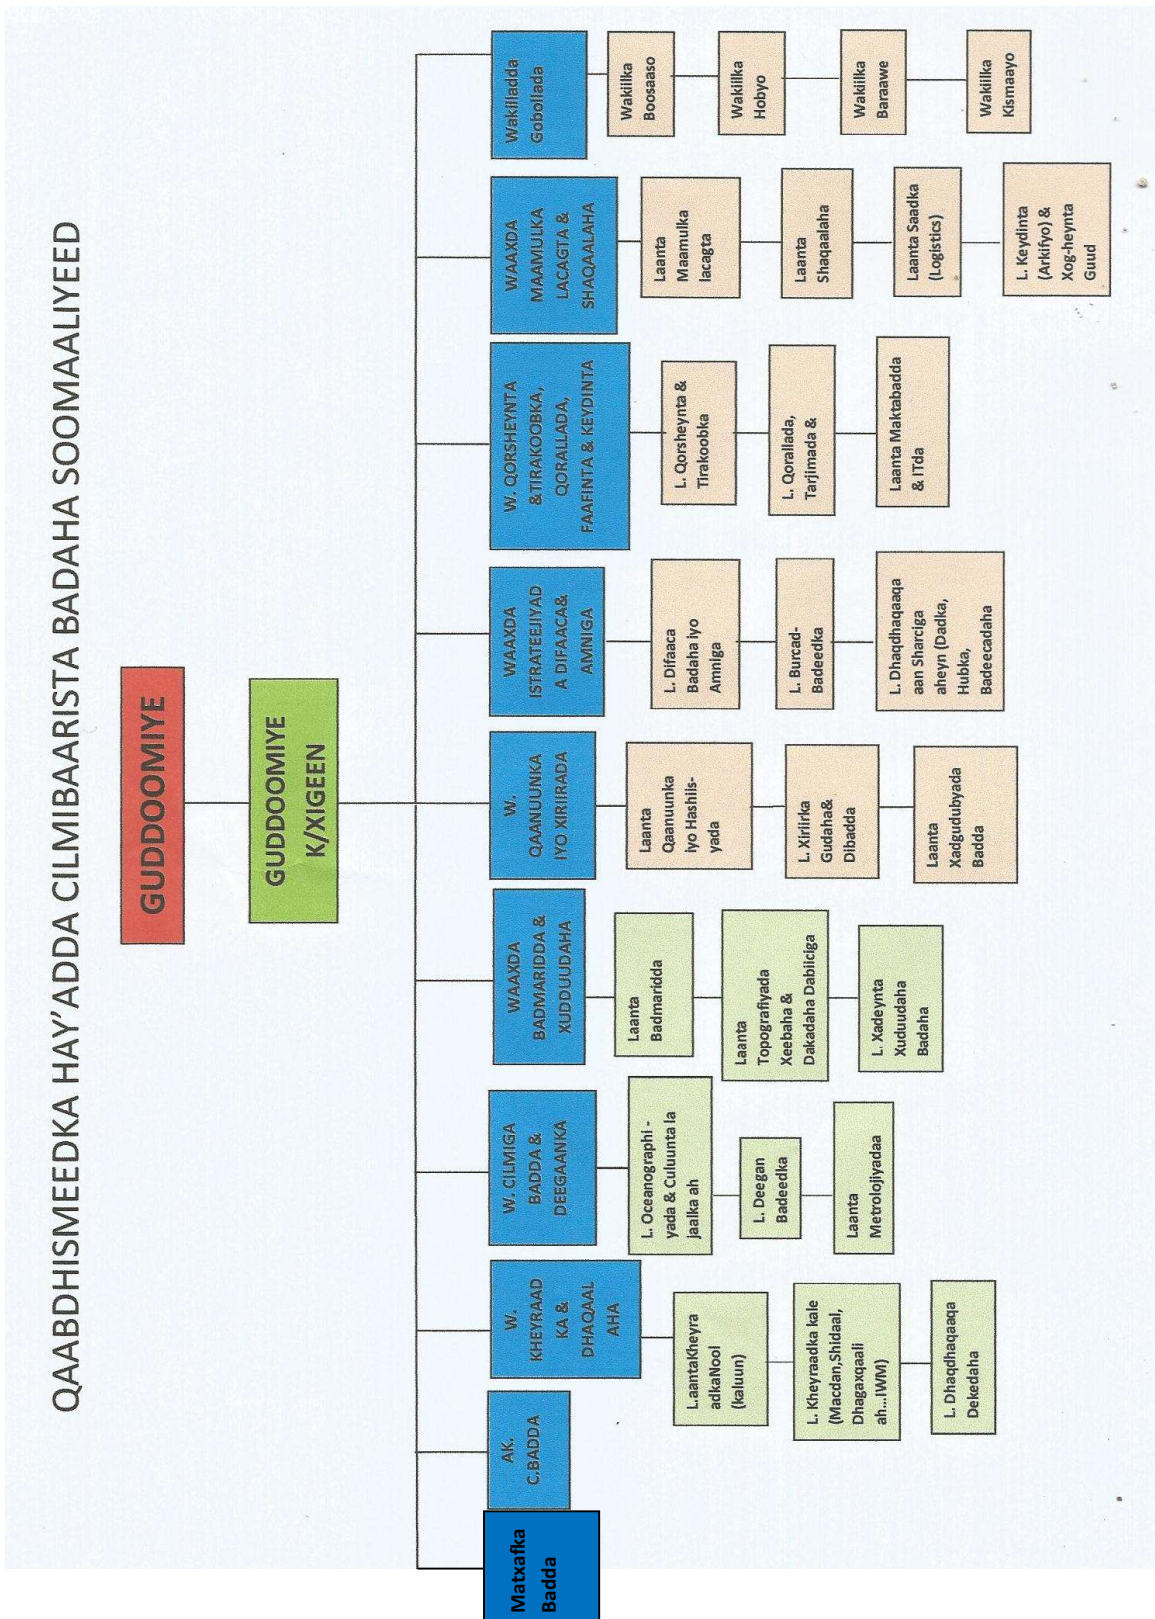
QAABDHISMEEDKA HAY'ADDA CILMIBAARISTA BADAHA SOOMAALIYEED

GUDDOOMIYE

GUDDOOMIYE K/XIGEEN

Matxafka Badda

AK. C.BADDA

W. KHEYRAAD KA & DHAQAAL AHA

L.aantaKheyra adkaNool (kaluun)

L. Kheyraadka kale (Macdan,Shidaal, Dhagaxqaali ah...IWM)

L. Dhaqdhaqaaqa Dekedaha

W. CILMIGA BADDA & DEEGAANKA

L. Oceanographi - yada & Culuunta la jaalka ah

L. Deegan Badeedka

Laanta Metrolojiyadaa

WAAXDA BADMARIDDA & XUDDUUDAHA

Laanta Badmaridda

Laanta Topografiyada Xeebaha & Dakadaha Dabiiciga

L. Xadeynta Xuduudaha Badaha

W. QAANUUNKA IYO XIRIIRADA

Laanta Qaanuunka Iyo Hashiis-yada

L. Xiriirka Gudaha& Dibadda

Laanta Xadgudubyada Badda

WAAXDA ISTRATEEJIYAD A DIFAACA& AMNIGA

L. Difaaca Badaha iyo Amniga

L. Burcad-Badeedka

L. Dhaqdhaqaaqa aan Sharciga aheyn (Dadka, Hubka, Badeecadaha

W. QORSHEYNTA &TIRAKOOBKA, QORALLADA, FAAFINTA & KEYDINTA

L. Qorsheynta & Tirakoobka

L. Qorallada, Tarjimada &

Laanta Maktabadda & ITda

WAAXDA MAAMULKA LACAGTA & SHAQAALAHA

Laanta Maamulka lacagta

Laanta Shaqaalaha

Laanta Saadka (Logistics)

L. Keydinta (Arkiifyo) & Xog-heynta Guud

Wakiilladda Gobollada

Wakiilka Boosaaso

Wakiilka Hobyo

Wakiilka Baraawe

Wakiilka Kismaayo